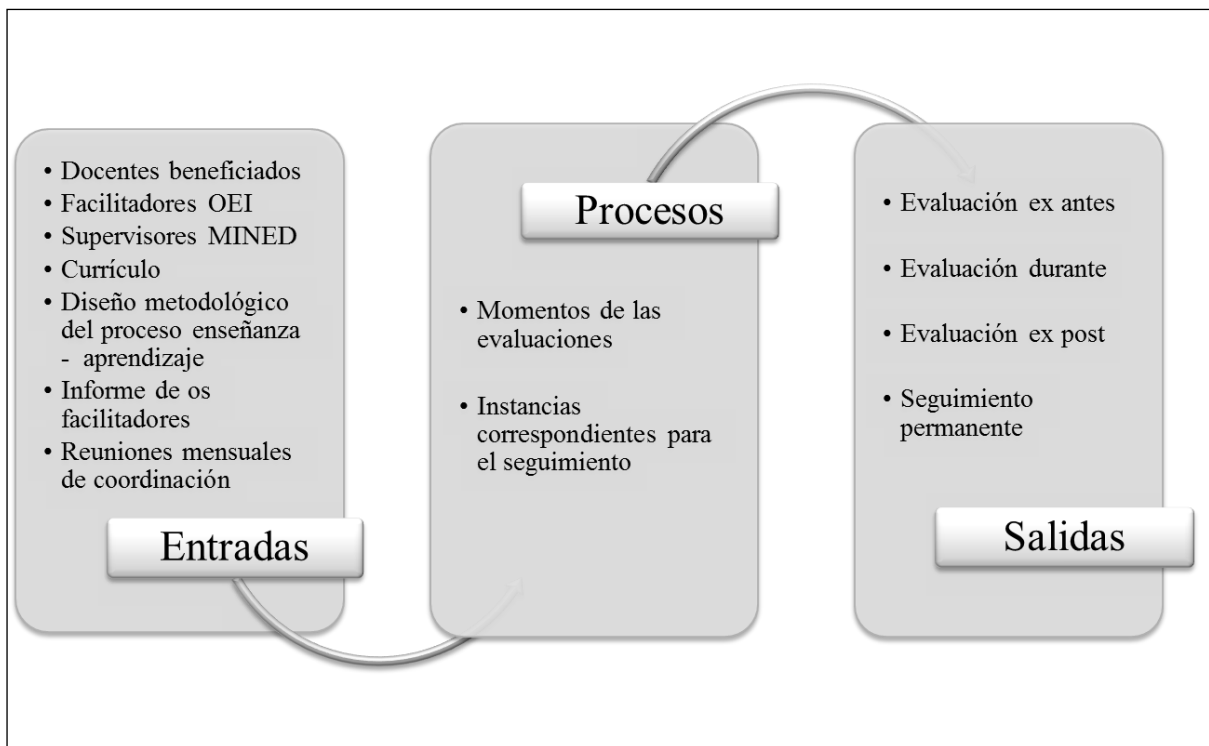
• Docentes beneficiados
• Facilitadores OEI
• Supervisores MINED
• Currículo
• Diseño metodológico del proceso enseñanza - aprendizaje
• Informe de os facilitadores
• Reuniones mensuales de coordinación

Entradas

Procesos

• Momentos de las evaluaciones
• Instancias correspondientes para el seguimiento

• Evaluación ex antes
• Evaluación durante
• Evaluación ex post
• Seguimiento permanente

Salidas